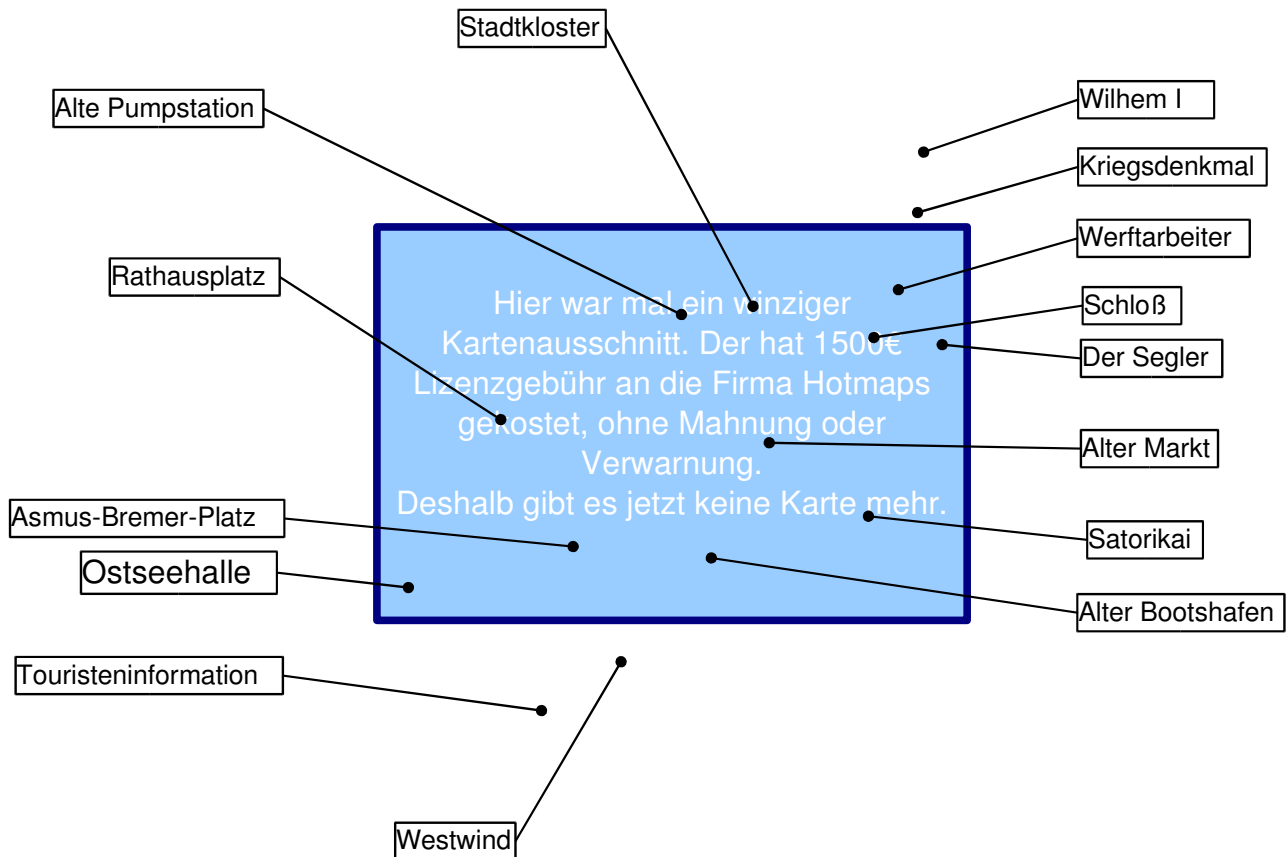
Stadtkloster

Alte Pumpstation

Wilhem I

Kriegsdenkmal

Werftarbeiter

Rathausplatz

Schloß

Der Segler

Hier war mal ein winziger Kartenausschnitt. Der hat 1500€ Lizenzgebühr an die Firma Hotmaps gekostet, ohne Mahnung oder Verwarnung.
Deshalb gibt es jetzt keine Karte mehr.

Alter Markt

Asmus-Bremer-Platz

Satorikai

Ostseehalle

Alter Bootshafen

Touristeninformation

Westwind